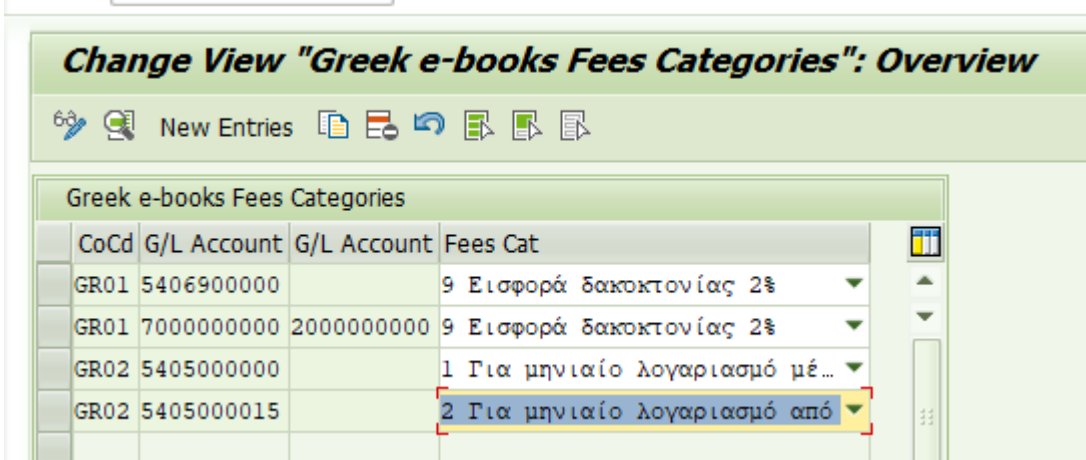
Change View "Greek e-books Fees Categories": Overview

New Entries

Greek e-books Fees Categories

| CoCd | G/L Account | G/L Account | Fees Cat |
|---|---|---|---|
| GR01 | 5406900000 | | 9 Εισφορά δακοκτονίας 2% |
| GR01 | 7000000000 | 2000000000 | 9 Εισφορά δακοκτονίας 2% |
| GR02 | 5405000000 | | 1 Για μηνιαίο λογαριασμό μέ… |
| GR02 | 5405000015 | | 2 Για μηνιαίο λογαριασμό από |